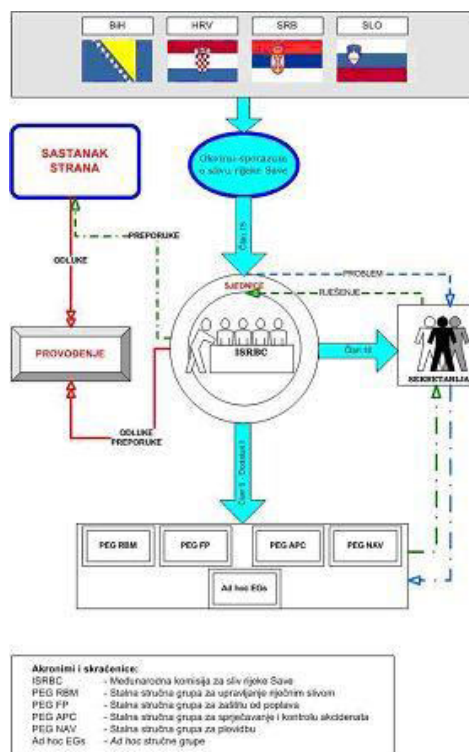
BiH
HRV
SRB
SLO

SASTANAK STRANA

Okvirni sporazum o slivu rijeke Save

PREPORUKE

ODLUKE

Član 15

PROBLEM

SJEDNICE

RJEŠENJE

PROVOĐENJE

ISRBC

Član 16

SEKRETARIJAT

ODLUKE PREPORUKE

Član 8 - Dodatak I

PEG RBM
PEG FP
PEG APC
PEG NAV
Ad hoc EGs

Akronimi i skraćenice:
ISRBC - Međunarodna komisija za sliv rijeke Save
PEG RBM - Stalna stručna grupa za upravljanje riječnim slivom
PEG FP - Stalna stručna grupa za zaštitu od poplava
PEG APC - Stalna stručna grupa za sprječavanje i kontrolu akcidenata
PEG NAV - Stalna stručna grupa za plovidbu
Ad hoc EGs - Ad hoc stručne grupe